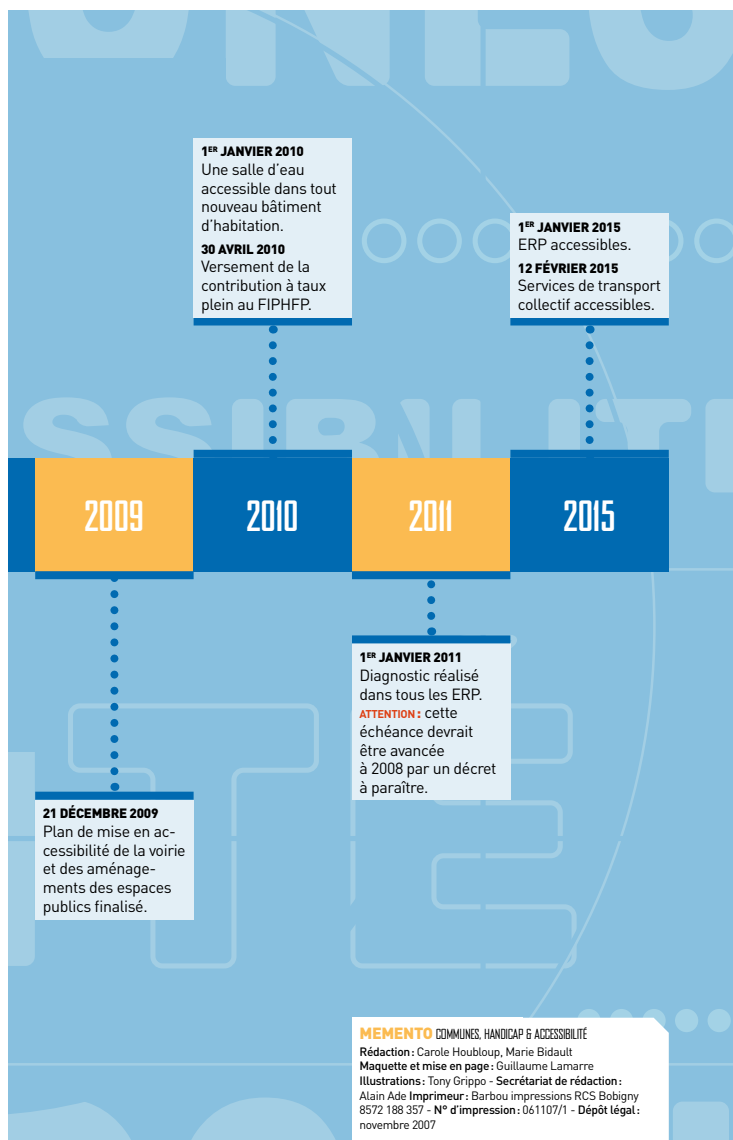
1$^{ER}$ JANVIER 2010
Une salle d'eau accessible dans tout nouveau bâtiment d'habitation.

30 AVRIL 2010
Versement de la contribution à taux plein au FIPHFP.

1$^{ER}$ JANVIER 2015
ERP accessibles.

12 FÉVRIER 2015
Services de transport collectif accessibles.

2009

2010

2011

2015

1$^{ER}$ JANVIER 2011
Diagnostic réalisé dans tous les ERP.
ATTENTION : cette échéance devrait être avancée à 2008 par un décret à paraître.

21 DÉCEMBRE 2009
Plan de mise en accessibilité de la voirie et des aménagements des espaces publics finalisé.

MEMENTO COMMUNES, HANDICAP & ACCESSIBILITÉ
Rédaction : Carole Houbloup, Marie Bidault
Maquette et mise en page : Guillaume Lamarre
Illustrations : Tony Grippo - Secrétariat de rédaction : Alain Ade Imprimeur : Barbou impressions RCS Bobigny 8572 188 357 - N° d'impression : 061107/1 - Dépôt légal : novembre 2007